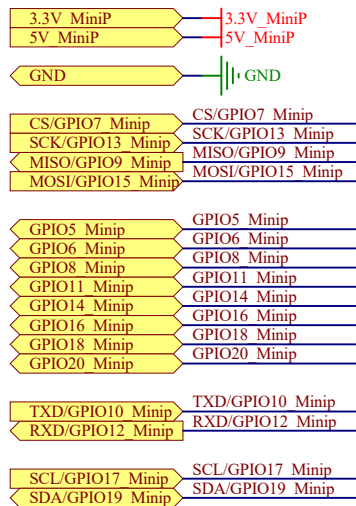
3.3V_MiniP
3.3V_MiniP
5V_MiniP
5V_MiniP

GND
GND

CS/GPIO7_Minip
CS/GPIO7_Minip
SCK/GPIO13_Minip
SCK/GPIO13_Minip
MISO/GPIO9_Minip
MISO/GPIO9_Minip
MOSI/GPIO15_Minip
MOSI/GPIO15_Minip

GPIO5_Minip
GPIO5_Minip
GPIO6_Minip
GPIO6_Minip
GPIO8_Minip
GPIO8_Minip
GPIO11_Minip
GPIO11_Minip
GPIO14_Minip
GPIO14_Minip
GPIO16_Minip
GPIO16_Minip
GPIO18_Minip
GPIO18_Minip
GPIO20_Minip
GPIO20_Minip

TXD/GPIO10_Minip
TXD/GPIO10_Minip
RXD/GPIO12_Minip
RXD/GPIO12_Minip

SCL/GPIO17_Minip
SCL/GPIO17_Minip
SDA/GPIO19_Minip
SDA/GPIO19_Minip